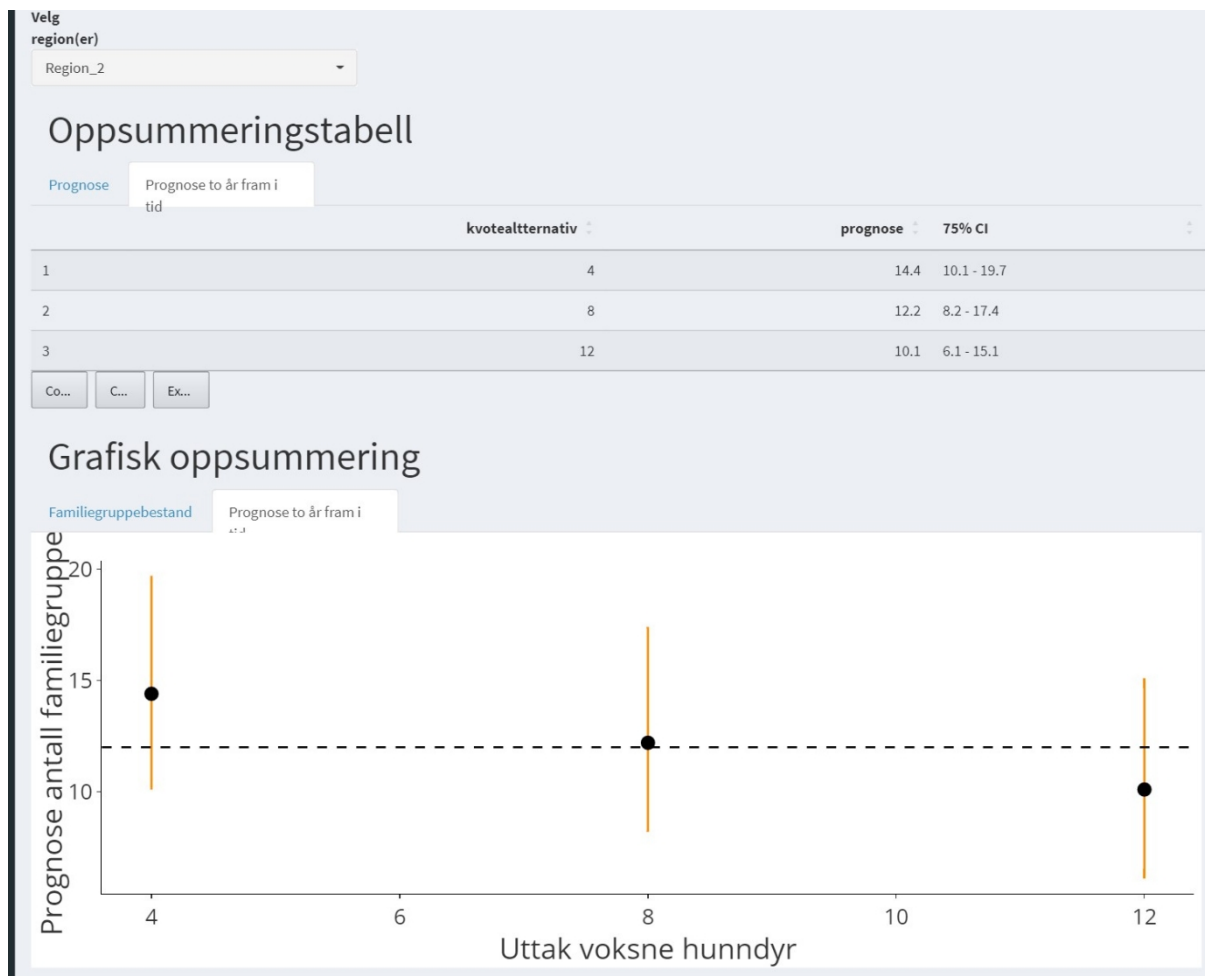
Velg region(er)
Region_2

Oppsummeringstabell

Prognose | Prognose to år fram i tid

| | kvotealtternativ | prognose | 75% CI |
|---|---|---|---|
| 1 | 4 | 14.4 | 10.1 - 19.7 |
| 2 | 8 | 12.2 | 8.2 - 17.4 |
| 3 | 12 | 10.1 | 6.1 - 15.1 |

Co... C... Ex...

Grafisk oppsummering

Familiegruppebestand | Prognose to år fram i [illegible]

Prognose antall familiegruppe
20
15
10
4 6 8 10 12
Uttak voksne hunndyr